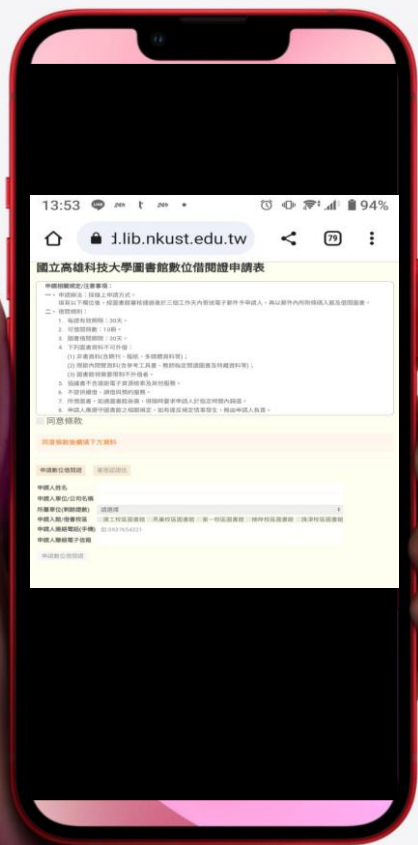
13:53 94%

d.lib.nkust.edu.tw 79

國立高雄科技大學圖書館數位借閱證申請表

申請相關規定/注意事項：
一、申請辦法：採線上申請方式。
填寫以下欄位後，經圖書館審核通過後於三個工作天內寄送電子郵件予申請人，再以郵件內所附帳號入館及借閱圖書。
二、借閱規則：
1. 每證有效期限：30天。
2. 可借閱冊數：10冊。
3. 圖書借閱期限：30天。
4. 下列圖書資料不可外借：
(1) 非書資料(含期刊、報紙、多媒體資料等)。
(2) 限館內閱覽資料(含參考工具書、教師指定閱讀圖書及特藏資料等)。
(3) 圖書館特殊書刊不外借者。
5. 協議書不含館際電子資源使用及其他服務。
6. 不提供續借，請依限期歸還。
7. 所借圖書，如遇圖書館急用，得隨時要求申請人於指定時間內歸還。
8. 申請人應遵守圖書館之相關規定，如有違反規定情事發生，概由申請人負責。

同意條款

同意條款後續填下方資料

申請數位借閱證 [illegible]

申請人姓名
申請人單位/公司名稱
所屬單位(制度類別) 請選擇
申請入館/借書校區 建工校區圖書館 燕巢校區圖書館 第一校區圖書館 楠梓校區圖書館 旗津校區圖書館
申請人連絡電話(手機) 如:0937654321
申請人聯絡電子信箱

申請數位借閱證